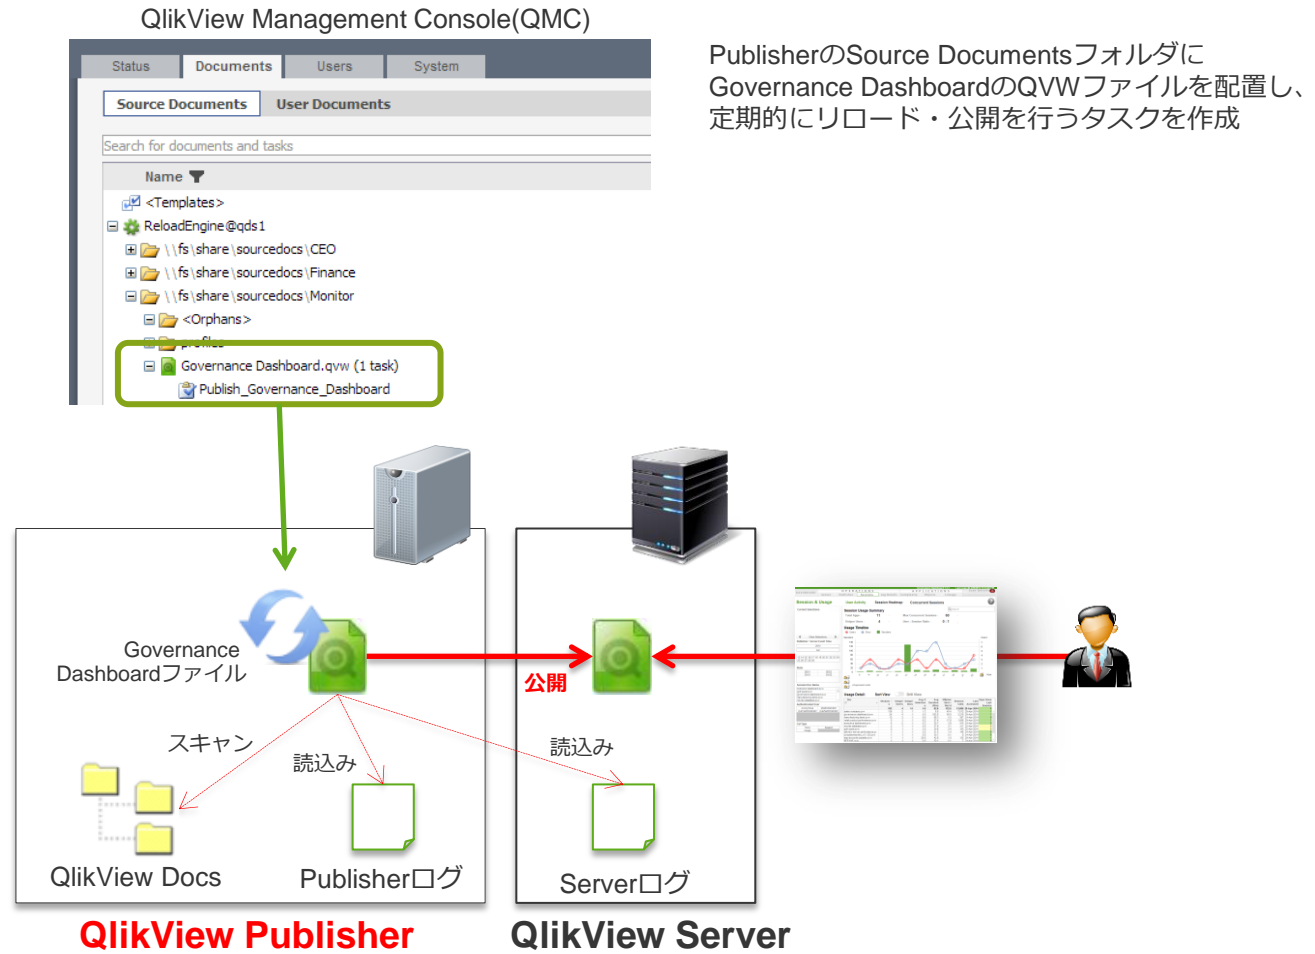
QlikView Management Console(QMC)

Status | Documents | Users | System

Source Documents | User Documents

Search for documents and tasks

Name

<Templates>
ReloadEngine@qds1
\\fs\share\sourcedocs\CEO
\\fs\share\sourcedocs\Finance
\\fs\share\sourcedocs\Monitor
<Orphans>
profiles
Governance Dashboard.qvw (1 task)
Publish_Governance_Dashboard

PublisherのSource Documentsフォルダに Governance DashboardのQVWファイルを配置し、定期的にリロード・公開を行うタスクを作成

Governance Dashboardファイル

公開

スキャン

読込み

読込み

QlikView Docs

Publisherログ

Serverログ

QlikView Publisher

QlikView Server